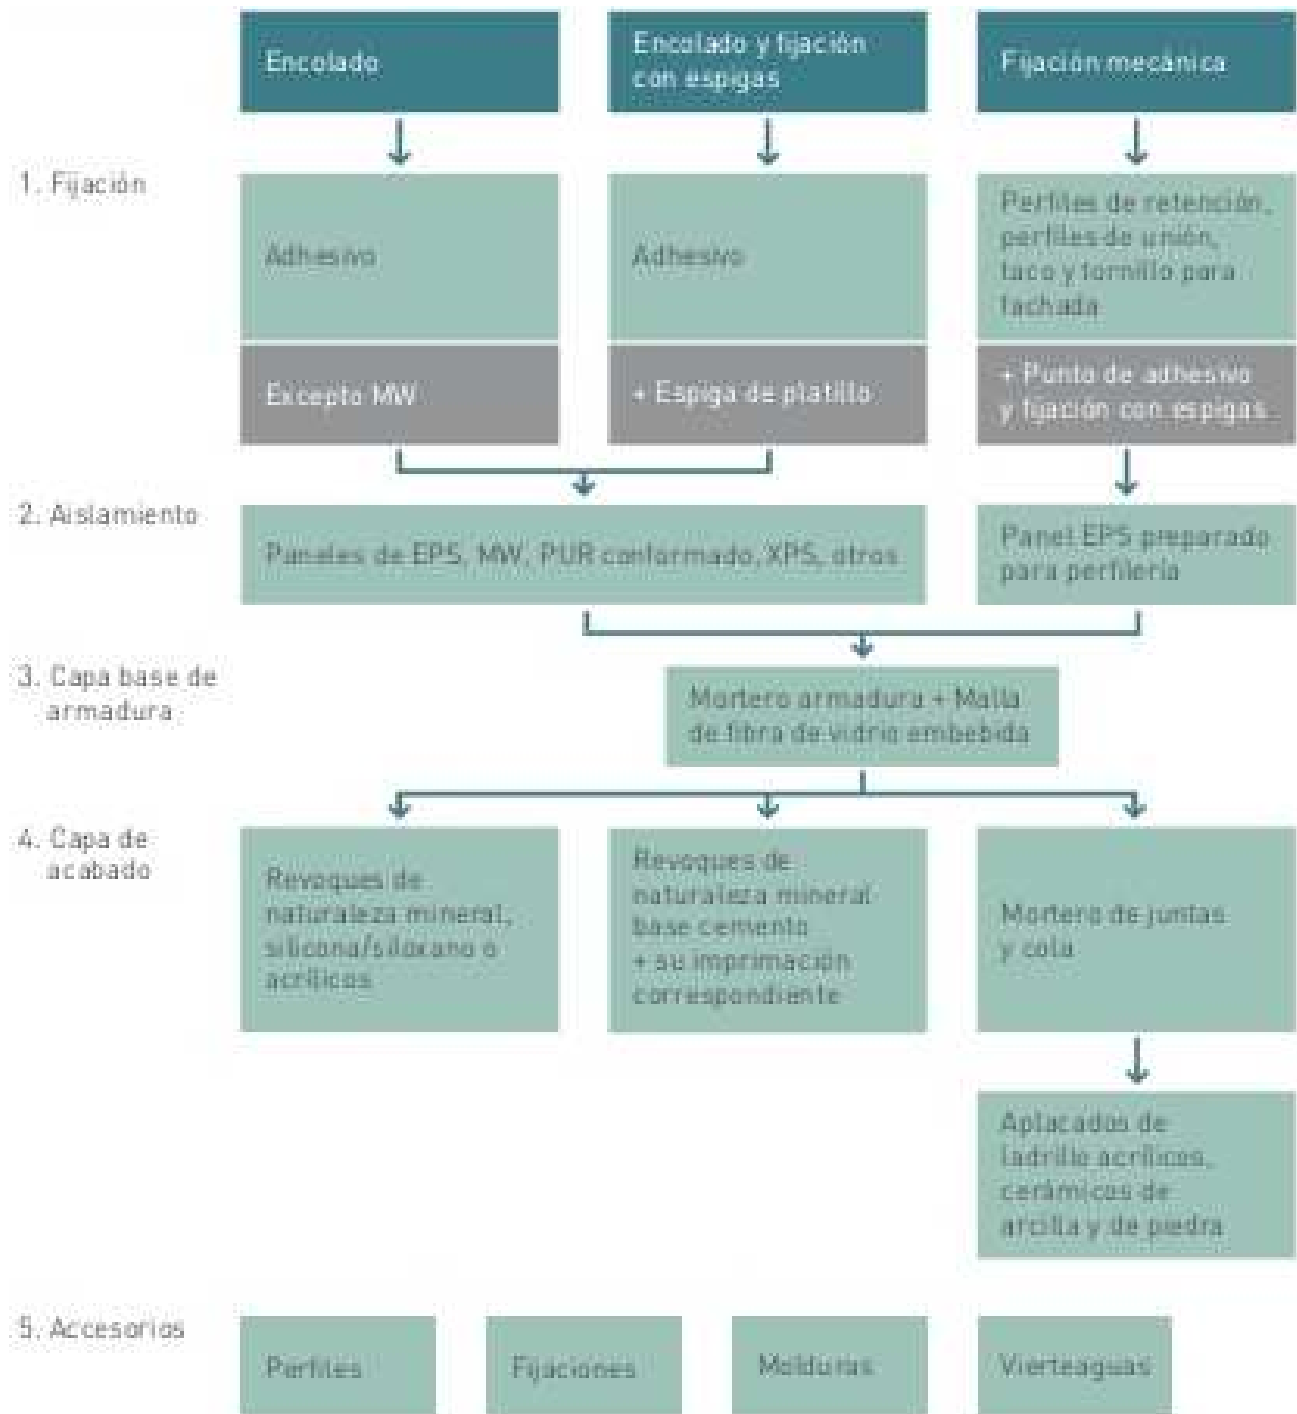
Encolado

Encolado y fijación con espigas

Fijación mecánica

1. Fijación

Adhesivo

Adhesivo

Perfiles de retención, perfiles de unión, taco y tornillo para fachada

Excepto MW

+ Espiga de platillo

+ Punto de adhesivo y fijación con espigas

2. Aislamiento

Paneles de EPS, MW, PUR conformado, XPS, otros

Panel EPS preparado para perfilería

3. Capa base de armadura

Mortero armadura + Malla de fibra de vidrio embebida

4. Capa de acabado

Revoques de naturaleza mineral, silicona/siloxano o acrílicos

Revoques de naturaleza mineral base cemento + su imprimación correspondiente

Mortero de juntas y cola

Aplacados de ladrillo acrílicos, cerámicos de arcilla y de piedra

5. Accesorios

Perfiles

Fijaciones

Molduras

Vierteaguas